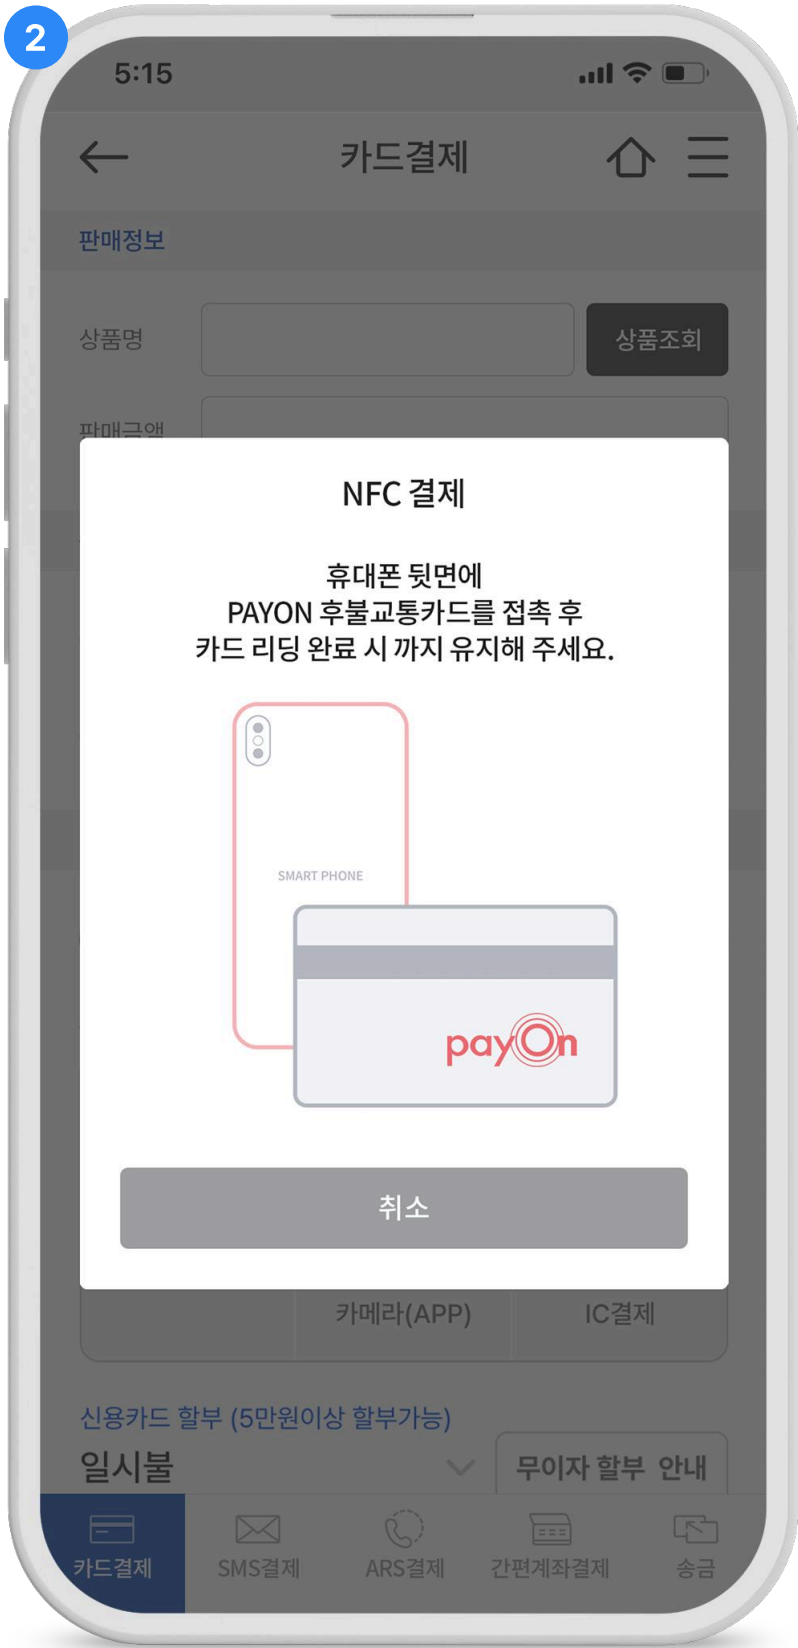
2

5:15

카드결제

판매정보

상품명

상품조회

판매금액

NFC 결제

휴대폰 뒷면에
PAYON 후불교통카드를 접촉 후
카드 리딩 완료 시 까지 유지해 주세요.

SMART PHONE

payOn

취소

카메라(APP)

IC결제

신용카드 할부 (5만원이상 할부가능)

일시불

무이자 할부 안내

카드결제

SMS결제

ARS결제

간편계좌결제

송금